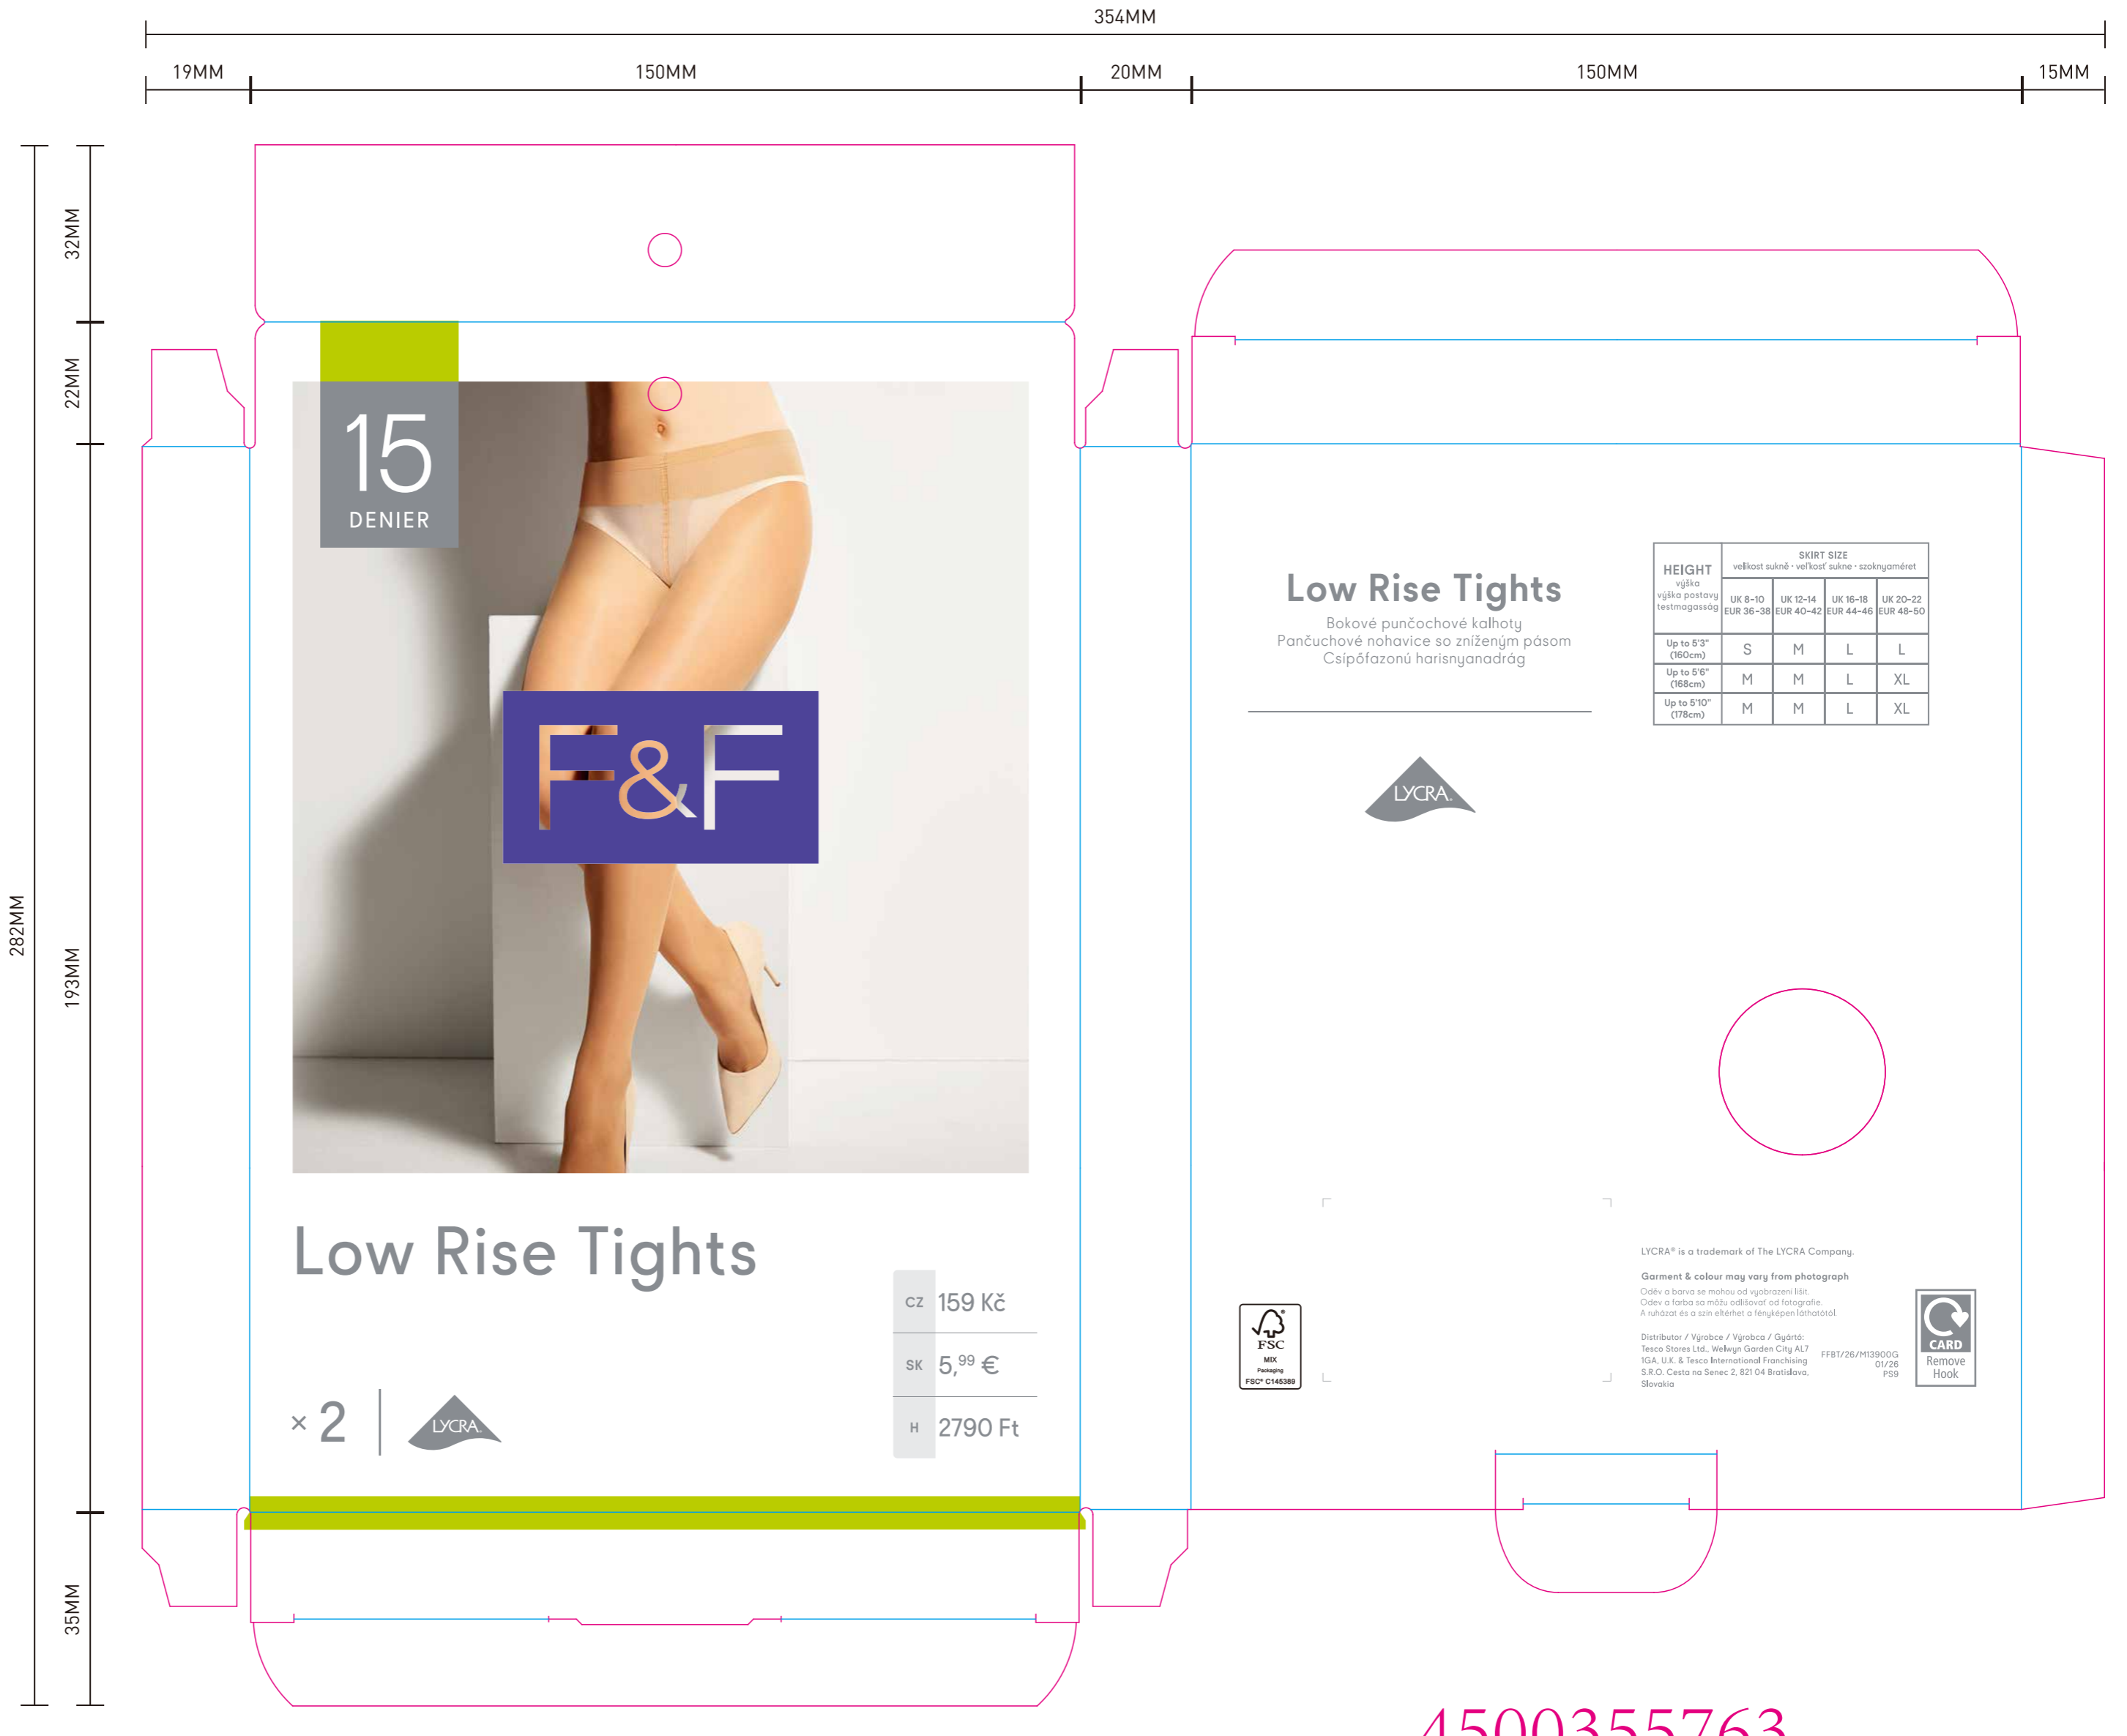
354MM

19MM 150MM 20MM 150MM 15MM

32MM
22MM
282MM
193MM
35MM

15
DENIER

F&F

Low Rise Tights

× 2

LYCRA

| CZ | 159 Kč |
|---|---|
| SK | 5,$^{99}$ € |
| H | 2790 Ft |

Low Rise Tights
Bokové punčochové kalhoty
Pančuchové nohavice so zníženým pásom
Csípőfazonú harisnyanadrág

LYCRA

| HEIGHT výška výška postavy testmagasság | SKIRT SIZE velikost sukně · veľkosť sukne · szoknyaméret UK 8-10 EUR 36-38 | UK 12-14 EUR 40-42 | UK 16-18 EUR 44-46 | UK 20-22 EUR 48-50 |
|---|---|---|---|---|
| Up to 5'3" (160cm) | S | M | L | L |
| Up to 5'6" (168cm) | M | M | L | XL |
| Up to 5'10" (178cm) | M | M | L | XL |

LYCRA® is a trademark of The LYCRA Company.

Garment & colour may vary from photograph
Oděv a barva se mohou od vyobrazení lišit.
Odev a farba sa môžu odlišovať od fotografie.
A ruházat és a szín eltérhet a fényképen láthatótól.

Distributor / Výrobce / Výrobca / Gyártó:
Tesco Stores Ltd., Welwyn Garden City AL7 1GA, U.K. & Tesco International Franchising S.R.O. Cesta na Senec 2, 821 04 Bratislava, Slovakia

FFBT/26/M13900G
01/26
PS9

FSC
MIX
Packaging
FSC® C145389

CARD
Remove Hook

4500355763